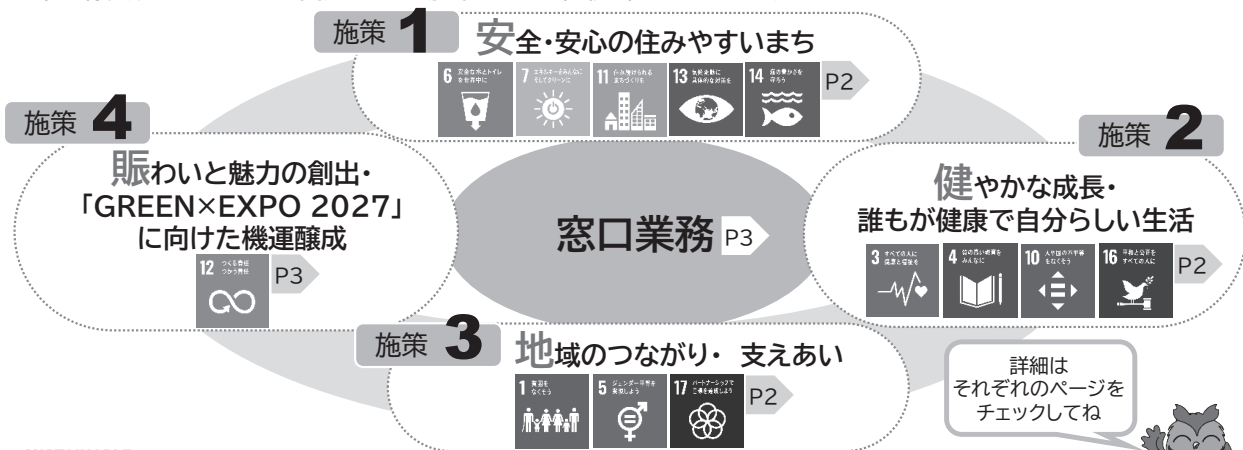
施策 1
安全・安心の住みやすいまち
6 安全な水とトイレを世界中に
7 エネルギーをみんなに そしてクリーンに
11 住み続けられるまちづくりを
13 気候変動に具体的な対策を
14 海の豊かさを守ろう
P2

施策 4
賑わいと魅力の創出・「GREEN×EXPO 2027」に向けた機運醸成
12 つくる責任 つかう責任
P3

窓口業務 P3

施策 2
健やかな成長・誰もが健康で自分らしい生活
3 すべての人に健康と福祉を
4 質の高い教育をみんなに
10 人や国の不平等をなくそう
16 平和と公正をすべての人に
P2

施策 3
地域のつながり・支えあい
1 貧困をなくそう
5 ジェンダー平等を実現しよう
17 パートナーシップで目標を達成しよう
P2

詳細は
それぞれのページを
チェックしてね